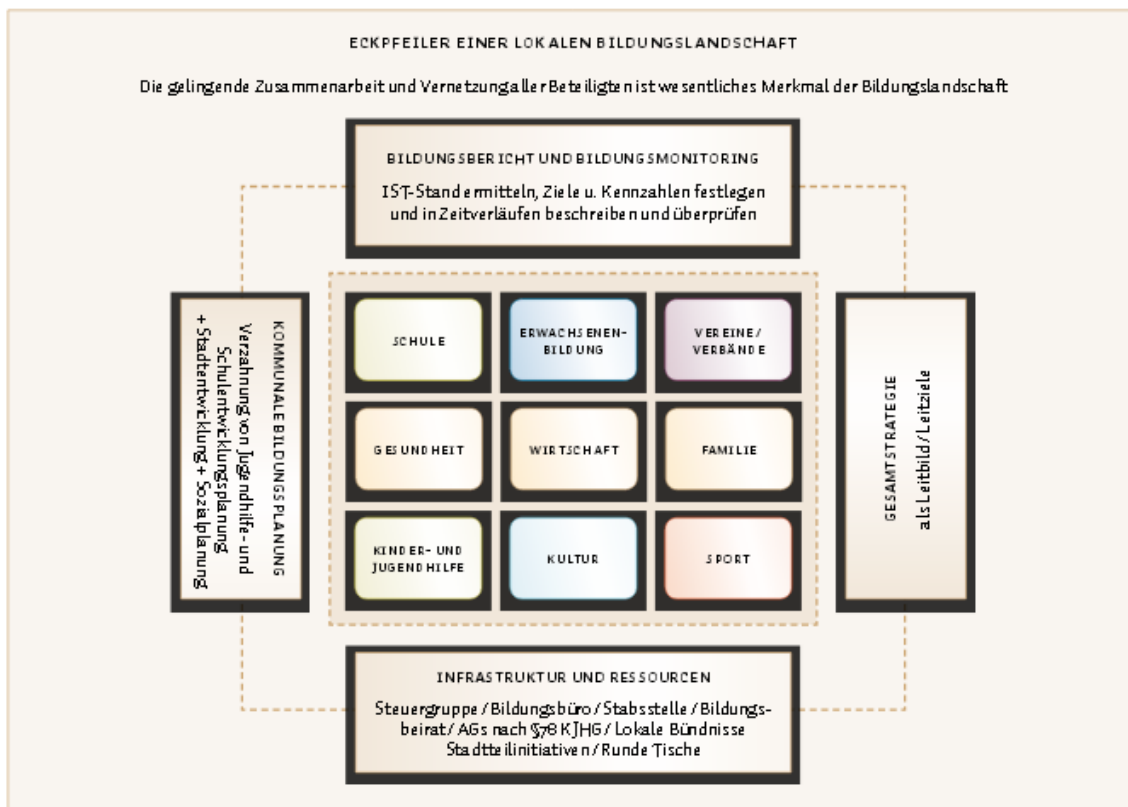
ECKPFEILER EINER LOKALEN BILDUNGSLANDSCHAFT

Die gelingende Zusammenarbeit und Vernetzung aller Beteiligten ist wesentliches Merkmal der Bildungslandschaft

BILDUNGSBERICHT UND BILDUNGSMONITORING

IST-Stand ermitteln, Ziele u. Kennzahlen festlegen und in Zeitverläufen beschreiben und überprüfen

KOMMUNALE BILDUNGSPLANUNG

Verzahnung von Jugendhilfe- und Schulentwicklungsplanung + Stadtentwicklung + Sozialplanung

SCHULE

ERWACHSENEN-BILDUNG

VEREINE / VERBÄNDE

GESUNDHEIT

WIRTSCHAFT

FAMILIE

KINDER- UND JUGENDHILFE

KULTUR

SPORT

GESAMTSTRATEGIE

als Leitbild / Leitziele

INFRASTRUKTUR UND RESSOURCEN

Steuergruppe / Bildungsbüro / Stabsstelle / Bildungsbeirat / AGs nach §78 KJHG / Lokale Bündnisse Stadtteilinitiativen / Runde Tische